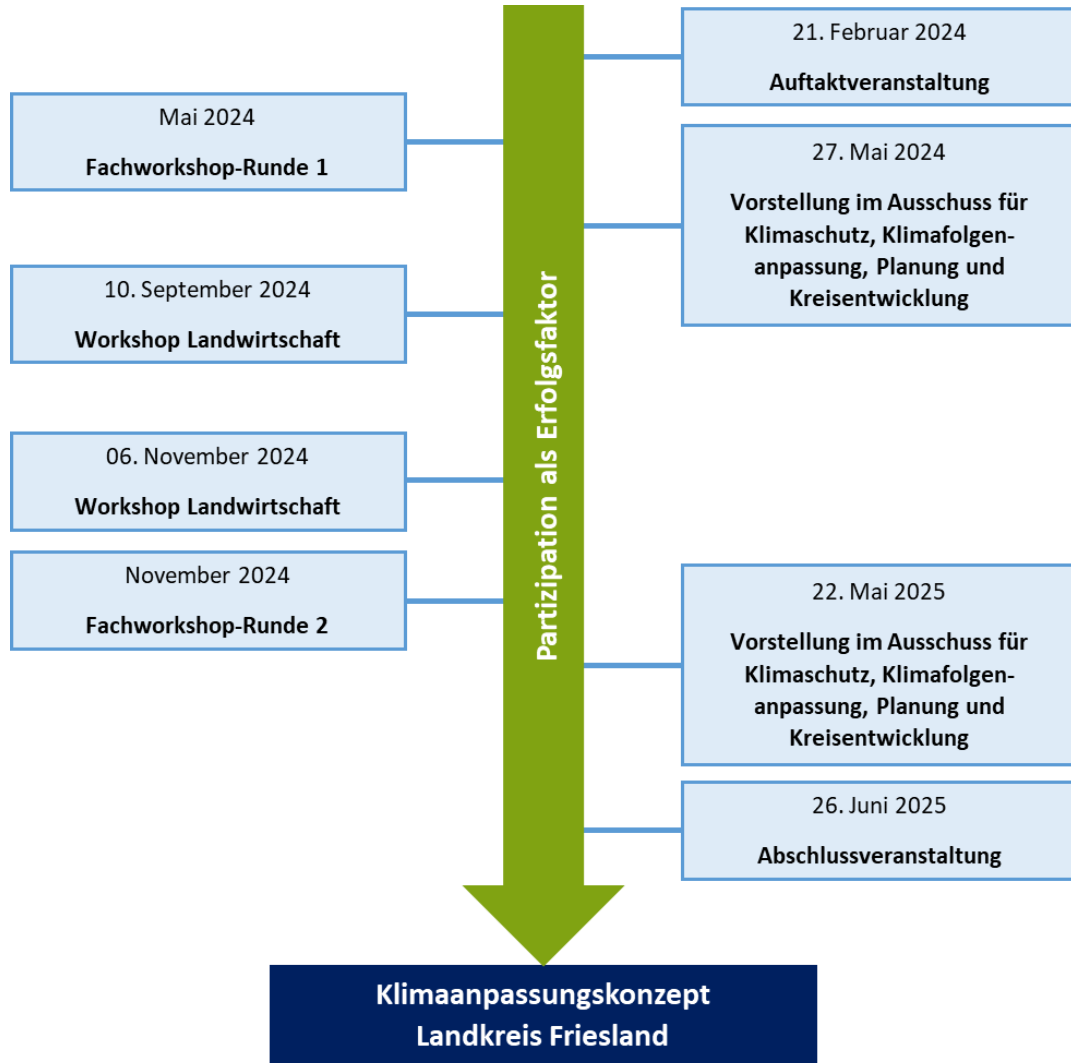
21. Februar 2024

Auftaktveranstaltung

Mai 2024

Fachworkshop-Runde 1

27. Mai 2024

Vorstellung im Ausschuss für Klimaschutz, Klimafolgenanpassung, Planung und Kreisentwicklung

10. September 2024

Workshop Landwirtschaft

Partizipation als Erfolgsfaktor

06. November 2024

Workshop Landwirtschaft

November 2024

Fachworkshop-Runde 2

22. Mai 2025

Vorstellung im Ausschuss für Klimaschutz, Klimafolgenanpassung, Planung und Kreisentwicklung

26. Juni 2025

Abschlussveranstaltung

Klimaanpassungskonzept Landkreis Friesland